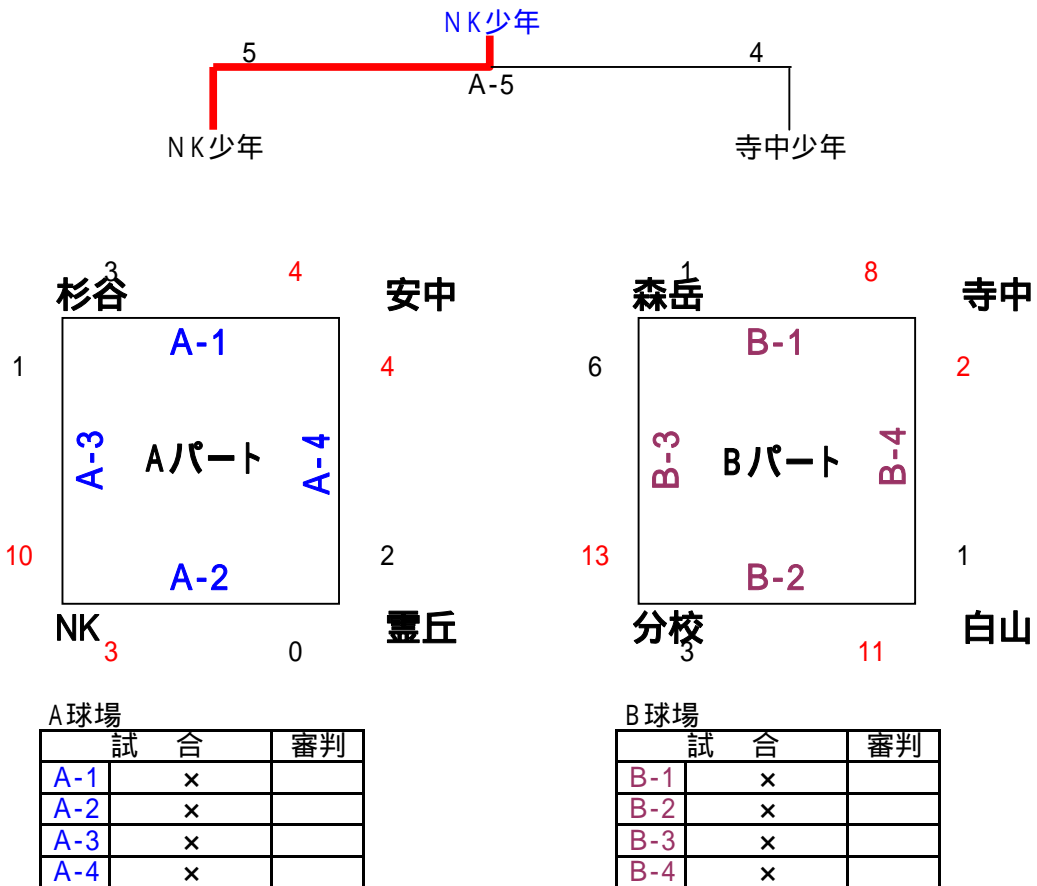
NK少年

5 4

A-5

NK少年 寺中少年

3 4
杉谷 安中

A-1

1 4

A-3 Aパート A-4

10 2

A-2

NK 霊丘
3 0

1 8
森岳 寺中

B-1

6 2

B-3 Bパート B-4

13 1

B-2

分校 白山
3 11

A球場

| 試　合 | | 審判 |
|---|---|---|
| A-1 | × | |
| A-2 | × | |
| A-3 | × | |
| A-4 | × | |

B球場

| 試　合 | | 審判 |
|---|---|---|
| B-1 | × | |
| B-2 | × | |
| B-3 | × | |
| B-4 | × | |